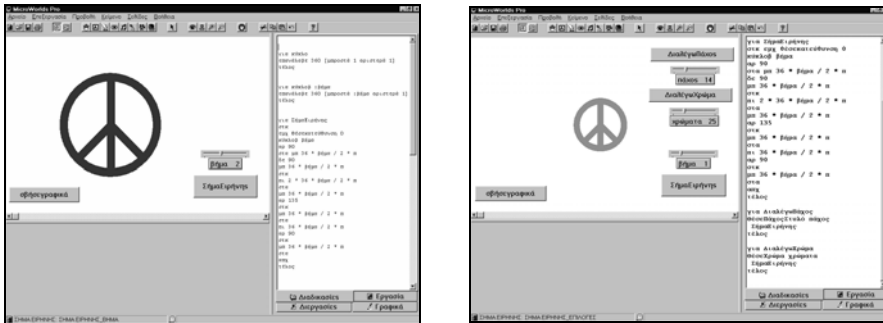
MicroWorlds Pro
Αρχείο Επεξεργασία Προβολή Κείμενο Σελίδες Βοήθεια

βήμα 2
σβήσεγραφικά
ΣήμαΕιρήνης

για κύκλο
επανάλαβε 360 [μπροστά 1 αριστερά 1]
τέλος

για κύκλο :βήμα
επανάλαβε 360 [μπροστά :βήμα αριστερά 1]
τέλος

για ΣήμαΕιρήνης
στκ
θεσ κατεύθυνση 0
κύκλο :βήμα
αρ 90
στα
μπ 36 * :βήμα / 2 * π
δε 90
μπ 36 * :βήμα / 2 * π
στα
πι 2 * 36 * :βήμα / 2 * π
στα
μπ 36 * :βήμα / 2 * π
αρ 135
στα
μπ 36 * :βήμα / 2 * π
στα
πι 36 * :βήμα / 2 * π
αρ 90
στα
μπ 36 * :βήμα / 2 * π
στα
σκη
τέλος

Διαδικασίες Εργασία
Διεργασίες Γραφικά
ΣΗΜΑ ΕΙΡΗΝΗΣ ΣΗΜΑ ΕΙΡΗΝΗΣ_ΒΗΜΑ

MicroWorlds Pro
Αρχείο Επεξεργασία Προβολή Κείμενο Σελίδες Βοήθεια

ΔιαλέξεΠάχος
πάχος 14
ΔιαλέξεΧρώμα
χρώματα 25
βήμα 1
σβήσεγραφικά
ΣήμαΕιρήνης

για ΣήμαΕιρήνης
στκ θεσ κατεύθυνση 0
κύκλο :βήμα
αρ 90
στα μπ 36 * :βήμα / 2 * π
δε 90
μπ 36 * :βήμα / 2 * π
στα
πι 2 * 36 * :βήμα / 2 * π
στα
μπ 36 * :βήμα / 2 * π
αρ 135
στα
μπ 36 * :βήμα / 2 * π
στα
πι 36 * :βήμα / 2 * π
αρ 90
στα
μπ 36 * :βήμα / 2 * π
στα
σκη
τέλος

για ΔιαλέξεΠάχος
θέσεΠάχοςΣτυλό :πάχος
ΣήμαΕιρήνης
τέλος

για ΔιαλέξεΧρώμα
θέσεΧρώμα :χρώματα
ΣήμαΕιρήνης
τέλος

Διαδικασίες Εργασία
Διεργασίες Γραφικά
ΣΗΜΑ ΕΙΡΗΝΗΣ ΣΗΜΑ ΕΙΡΗΝΗΣ_ΕΠΙΛΟΓΕΣ